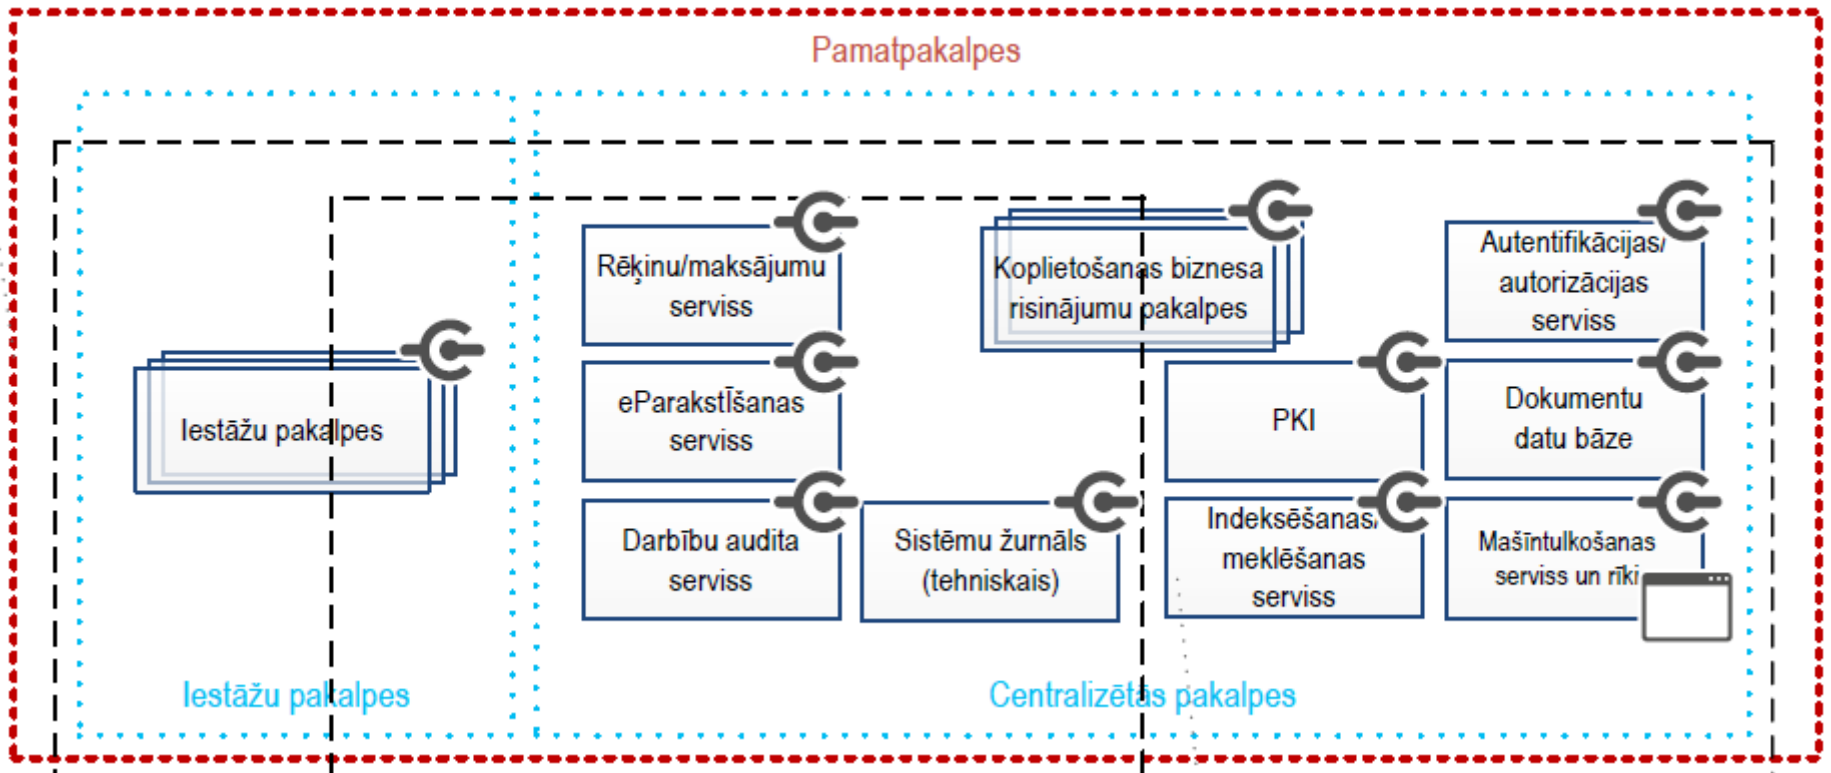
Pamatpakalpes

Iestāžu pakalpes

Rēķinu/maksājumu serviss

Koplietošanas biznesa risinājumu pakalpes

Autentifikācijas/ autorizācijas serviss

eParakstīšanas serviss

PKI

Dokumentu datu bāze

Darbību audita serviss

Sistēmu žurnāls (tehniskais)

Indeksēšanas/ meklēšanas serviss

Mašīntulkošanas serviss un rīki

Iestāžu pakalpes

Centralizētās pakalpes